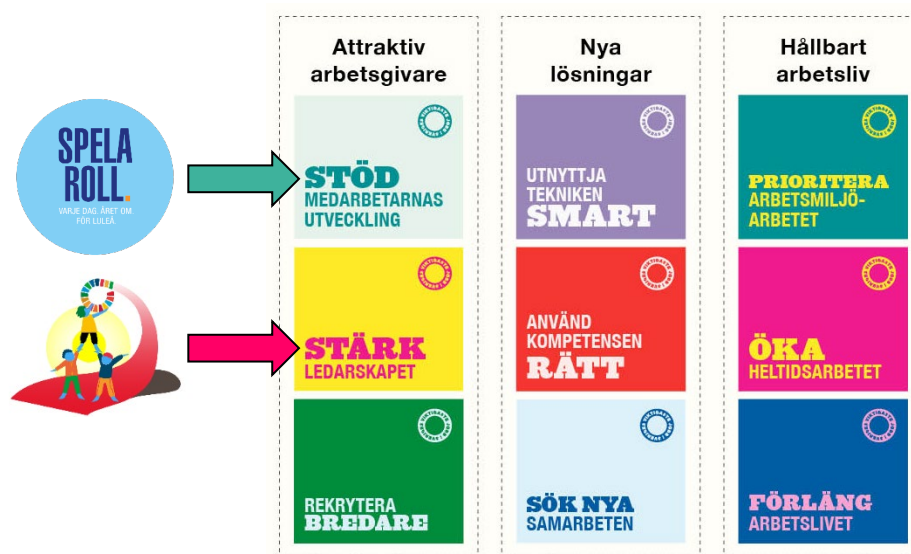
SPELA ROLL.
VARJE DAG. ÅRET OM. FÖR LULEÅ.

Attraktiv arbetsgivare

STÖD MEDARBETARNAS UTVECKLING

STÄRK LEDARSKAPET

REKRYTERA BREDARE

Nya lösningar

UTNYTTJA TEKNIKEN SMART

ANVÄND KOMPETENSEN RÄTT

SÖK NYA SAMARBETEN

Hållbart arbetsliv

PRIORITERA ARBETSMILJÖARBETET

ÖKA HELTIDSARBETET

FÖRLÄNG ARBETSLIVET